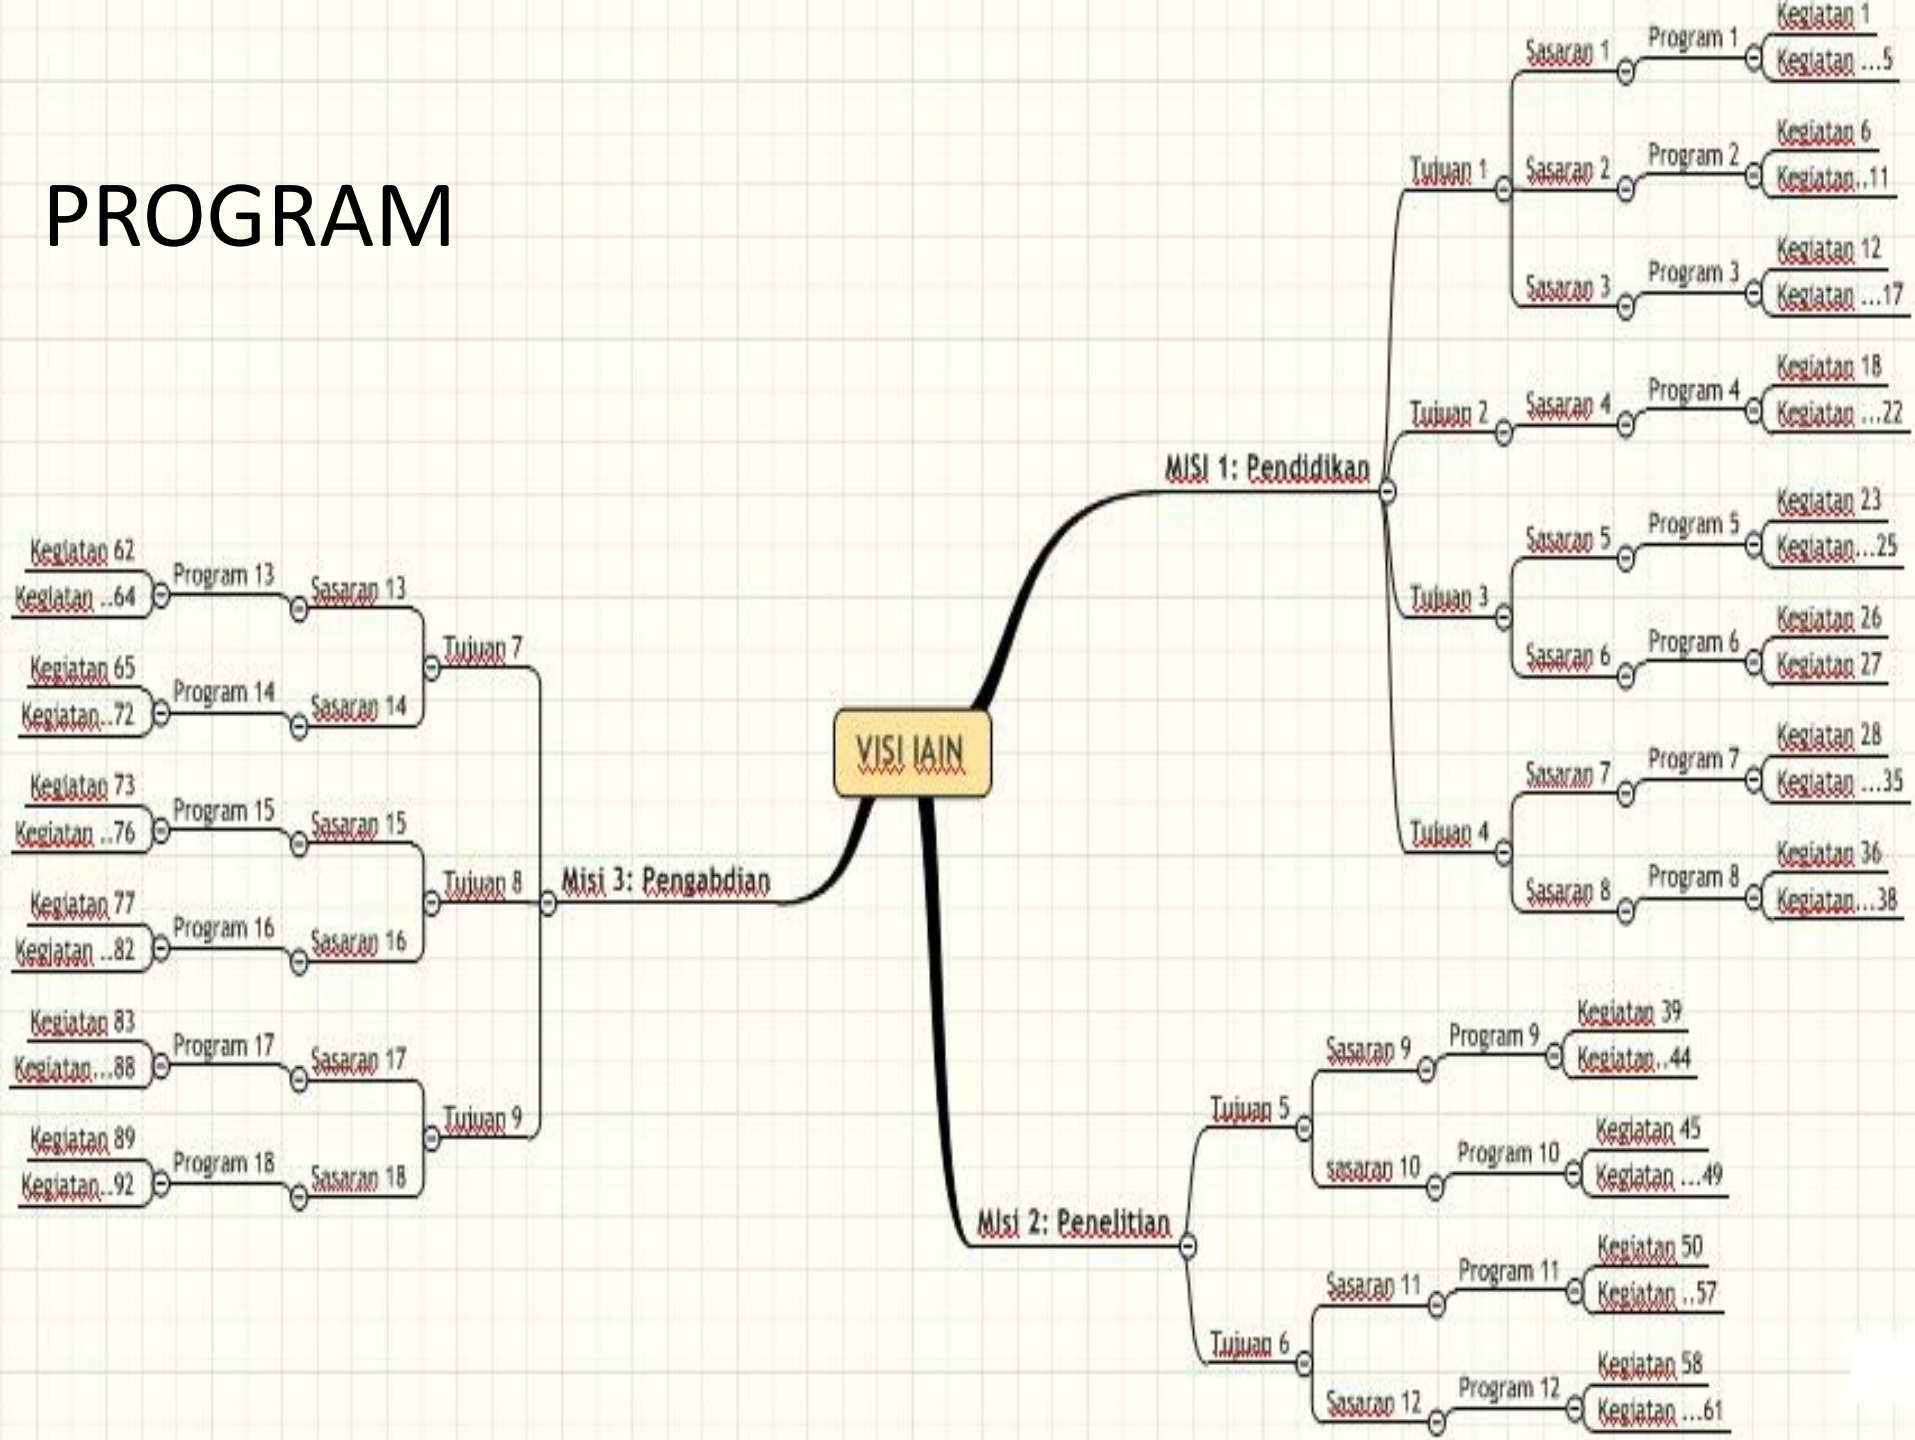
PROGRAM

VISI IAIN

MISI 1: Pendidikan

Tujuan 1

Sasaran 1 Program 1 Kegiatan 1 Kegiatan ...5

Sasaran 2 Program 2 Kegiatan 6 Kegiatan..11

Sasaran 3 Program 3 Kegiatan 12 Kegiatan ...17

Tujuan 2

Sasaran 4 Program 4 Kegiatan 18 Kegiatan ...22

Tujuan 3

Sasaran 5 Program 5 Kegiatan 23 Kegiatan...25

Sasaran 6 Program 6 Kegiatan 26 Kegiatan 27

Tujuan 4

Sasaran 7 Program 7 Kegiatan 28 Kegiatan ...35

Sasaran 8 Program 8 Kegiatan 36 Kegiatan...38

Misi 2: Penelitian

Tujuan 5

Sasaran 9 Program 9 Kegiatan 39 Kegiatan..44

sasaran 10 Program 10 Kegiatan 45 Kegiatan ...49

Tujuan 6

Sasaran 11 Program 11 Kegiatan 50 Kegiatan ..57

Sasaran 12 Program 12 Kegiatan 58 Kegiatan ...61

Misi 3: Pengabdian

Tujuan 7

Sasaran 13 Program 13 Kegiatan 62 Kegiatan ..64

Sasaran 14 Program 14 Kegiatan 65 Kegiatan..72

Tujuan 8

Sasaran 15 Program 15 Kegiatan 73 Kegiatan ..76

Sasaran 16 Program 16 Kegiatan 77 Kegiatan ..82

Tujuan 9

Sasaran 17 Program 17 Kegiatan 83 Kegiatan...88

Sasaran 18 Program 18 Kegiatan 89 Kegiatan..92